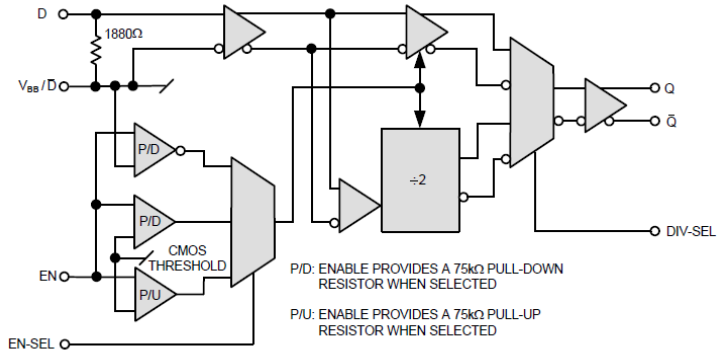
D

1880Ω

$V_{BB}$ / D

P/D

P/D

CMOS THRESHOLD

EN

P/U

EN-SEL

÷2

Q

$\bar{Q}$

DIV-SEL

P/D: ENABLE PROVIDES A 75kΩ PULL-DOWN RESISTOR WHEN SELECTED

P/U: ENABLE PROVIDES A 75kΩ PULL-UP RESISTOR WHEN SELECTED